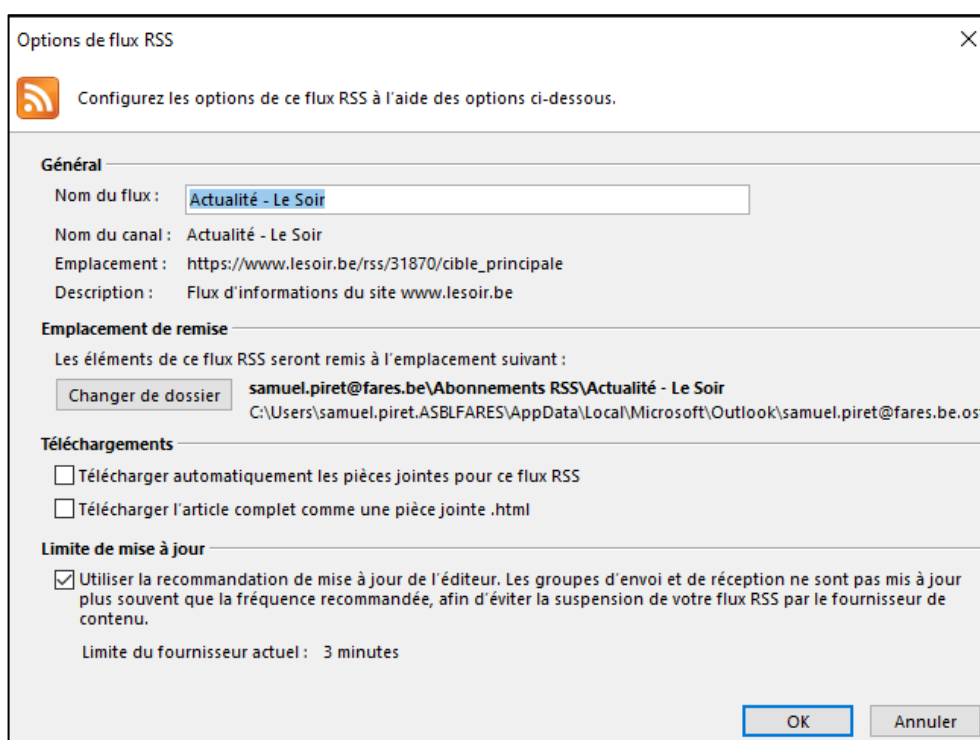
Options de flux RSS

Configurez les options de ce flux RSS à l'aide des options ci-dessous.

Général

Nom du flux : Actualité - Le Soir

Nom du canal : Actualité - Le Soir

Emplacement : https://www.lesoir.be/rss/31870/cible_principale

Description : Flux d'informations du site www.lesoir.be

Emplacement de remise

Les éléments de ce flux RSS seront remis à l'emplacement suivant :

Changer de dossier

samuel.piret@fares.be\Abonnements RSS\Actualité - Le Soir

C:\Users\samuel.piret.ASBLFARES\AppData\Local\Microsoft\Outlook\samuel.piret@fares.be.os

Téléchargements

Télécharger automatiquement les pièces jointes pour ce flux RSS

Télécharger l'article complet comme une pièce jointe .html

Limite de mise à jour

Utiliser la recommandation de mise à jour de l'éditeur. Les groupes d'envoi et de réception ne sont pas mis à jour plus souvent que la fréquence recommandée, afin d'éviter la suspension de votre flux RSS par le fournisseur de contenu.

Limite du fournisseur actuel : 3 minutes

OK

Annuler